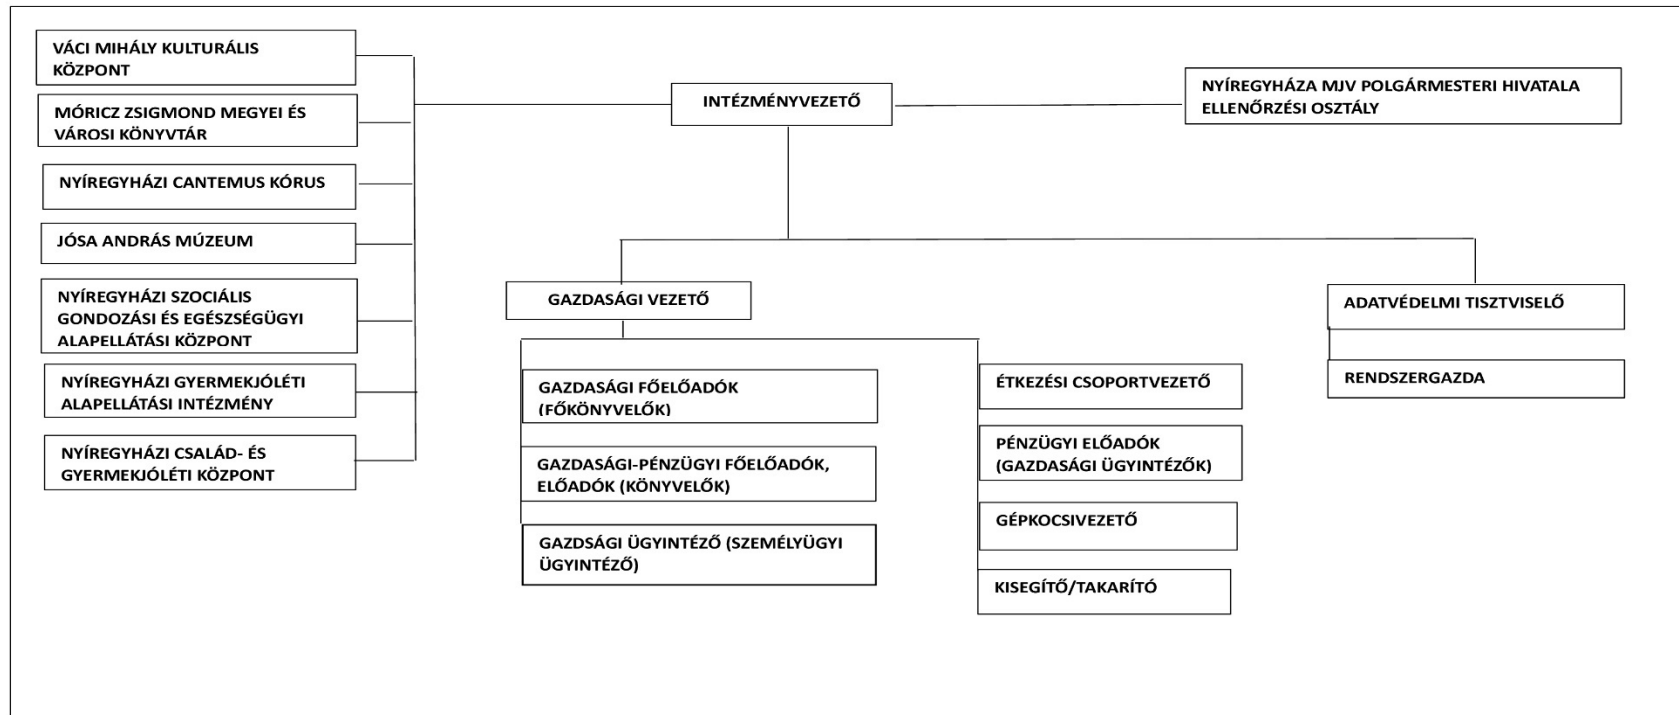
VÁCI MIHÁLY KULTURÁLIS KÖZPONT

MÓRICZ ZSIGMOND MEGYEI ÉS VÁROSI KÖNYVTÁR

NYÍREGYHÁZI CANTEMUS KÓRUS

JÓSA ANDRÁS MÚZEUM

NYÍREGYHÁZI SZOCIÁLIS GONDOZÁSI ÉS EGÉSZSÉGÜGYI ALAPELLÁTÁSI KÖZPONT

NYÍREGYHÁZI GYERMEKJÓLÉTI ALAPELLÁTÁSI INTÉZMÉNY

NYÍREGYHÁZI CSALÁD- ÉS GYERMEKJÓLÉTI KÖZPONT

INTÉZMÉNYVEZETŐ

NYÍREGYHÁZA MJV POLGÁRMESTERI HIVATALA ELLENŐRZÉSI OSZTÁLY

GAZDASÁGI VEZETŐ

GAZDASÁGI FŐELŐADÓK (FŐKÖNYVELŐK)

GAZDASÁGI-PÉNZÜGYI FŐELŐADÓK, ELŐADÓK (KÖNYVELŐK)

GAZDSÁGI ÜGYINTÉZŐ (SZEMÉLYÜGYI ÜGYINTÉZŐ)

ÉTKEZÉSI CSOPORTVEZETŐ

PÉNZÜGYI ELŐADÓK (GAZDASÁGI ÜGYINTÉZŐK)

GÉPKOCSIVEZETŐ

KISEGÍTŐ/TAKARÍTÓ

ADATVÉDELMI TISZTVISELŐ

RENDSZERGAZDA